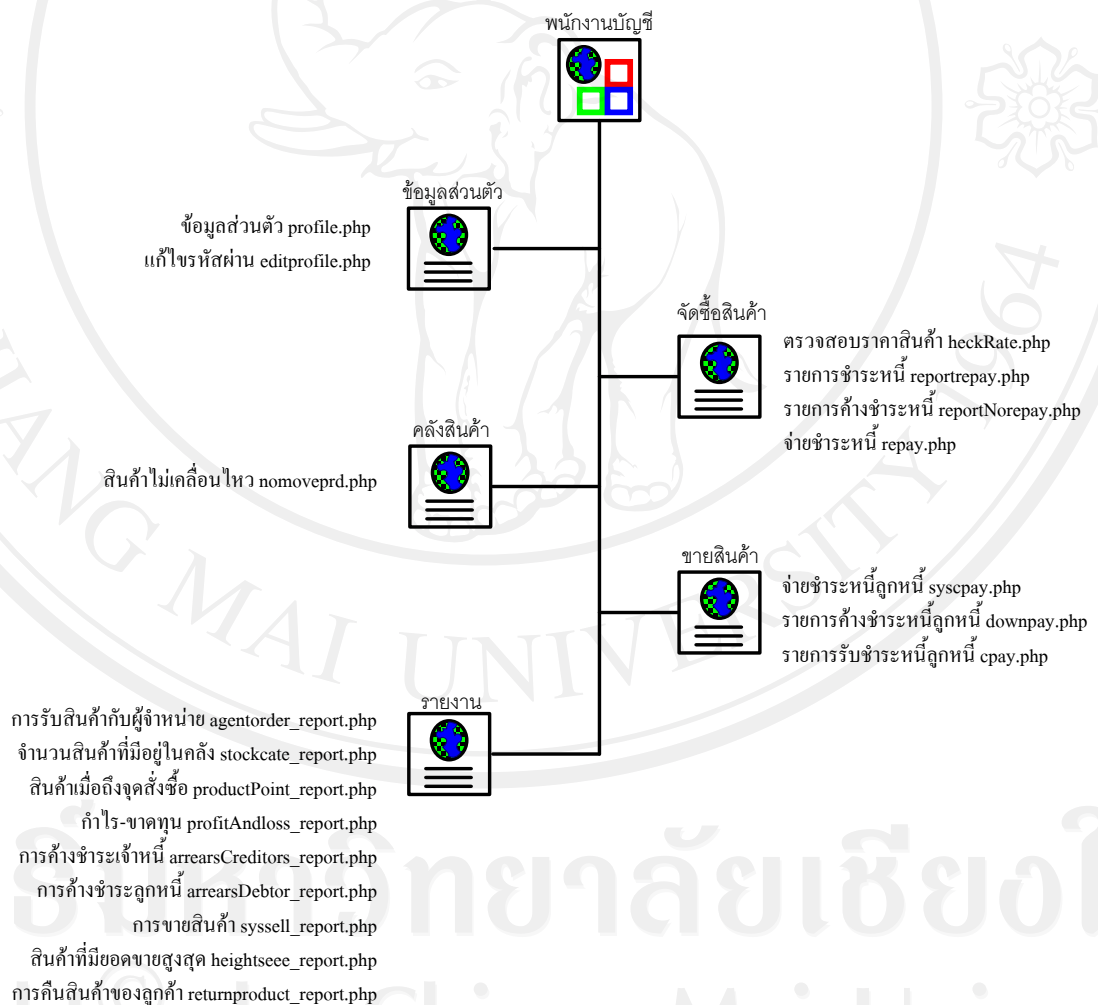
พนักงานบัญชี

ข้อมูลส่วนตัว

ข้อมูลส่วนตัว profile.php
แก้ไขรหัสผ่าน editprofile.php

จัดซื้อสินค้า

ตรวจสอบราคาสินค้า heckRate.php
รายการชำระหนี้ reportrepay.php
รายการค้างชำระหนี้ reportNorepay.php
จ่ายชำระหนี้ repay.php

คลังสินค้า

สินค้าไม่เคลื่อนไหว nomoveprd.php

ขายสินค้า

จ่ายชำระหนี้ลูกหนี้ syscpay.php
รายการค้างชำระหนี้ลูกหนี้ downpay.php
รายการรับชำระหนี้ลูกหนี้ cpay.php

รายงาน

การรับสินค้ากับผู้จำหน่าย agentorder_report.php
จำนวนสินค้าที่มีอยู่ในคลัง stockcate_report.php
สินค้าเมื่อถึงจุดสั่งซื้อ productPoint_report.php
กำไร-ขาดทุน profitAndloss_report.php
การค้างชำระเจ้าหนี้ arrearsCreditors_report.php
การค้างชำระลูกหนี้ arrearsDebtor_report.php
การขายสินค้า syssell_report.php
สินค้าที่มียอดขายสูงสุด heightseee_report.php
การคืนสินค้าของลูกค้า returnproduct_report.php